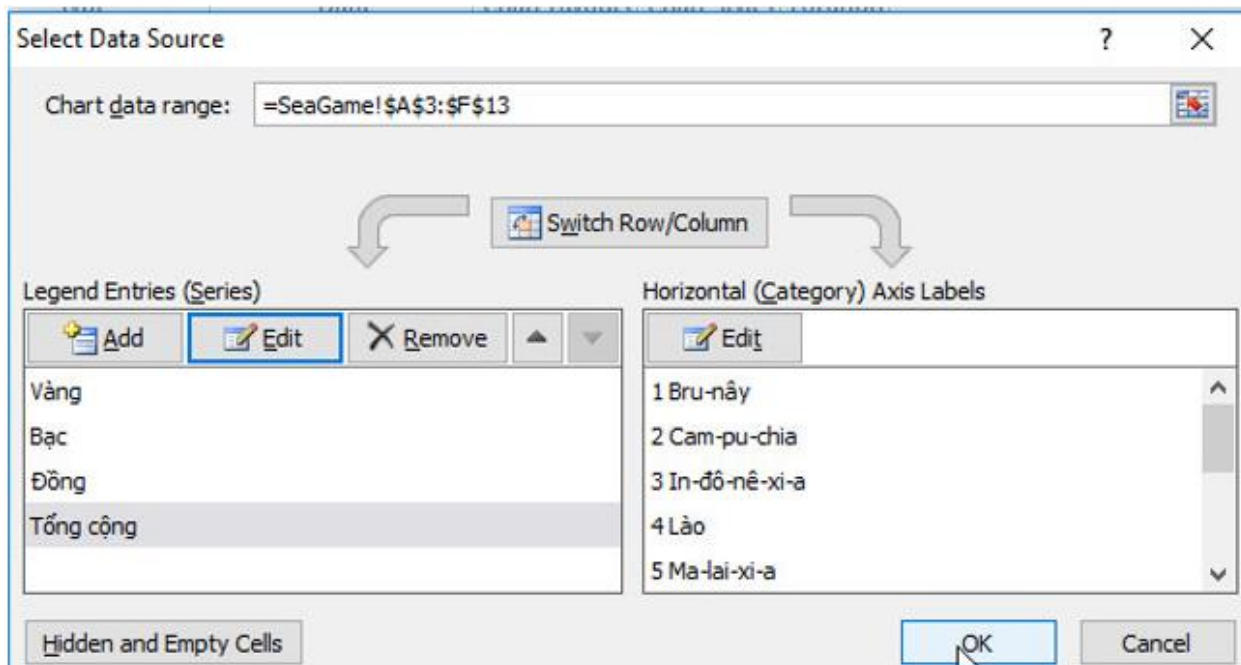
Select Data Source

?

×

Chart data range: =SeaGame!$A$3:$F$13

Switch Row/Column

Legend Entries (Series)

Add

Edit

Remove

Vàng

Bạc

Đồng

Tổng cộng

Horizontal (Category) Axis Labels

Edit

1 Bru-nây

2 Cam-pu-chia

3 In-đô-nê-xi-a

4 Lào

5 Ma-lai-xi-a

Hidden and Empty Cells

OK

Cancel